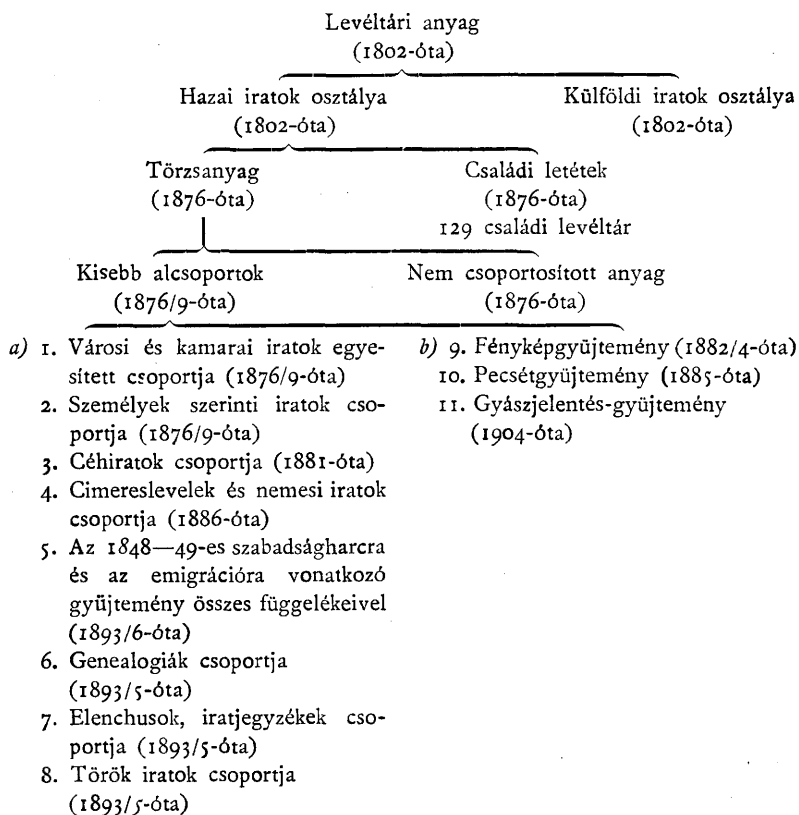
Levéltári anyag
(1802-óta)

Hazai iratok osztálya
(1802-óta)

Külföldi iratok osztálya
(1802-óta)

Törzsanyag
(1876-óta)

Családi letétek
(1876-óta)
129 családi levéltár

Kisebb alcsoportok
(1876/9-óta)

Nem csoportosított anyag
(1876-óta)

a) 1. Városi és kamarai iratok egyesített csoportja (1876/9-óta)
2. Személyek szerinti iratok csoportja (1876/9-óta)
3. Céhiratok csoportja (1881-óta)
4. Cimereslevelek és nemesi iratok csoportja (1886-óta)
5. Az 1848—49-es szabadságharcra és az emigrációra vonatkozó gyüjtemény összes függelékeivel (1893/6-óta)
6. Genealogiák csoportja (1893/5-óta)
7. Elenchusok, iratjegyzékek csoportja (1893/5-óta)
8. Török iratok csoportja (1893/5-óta)

b) 9. Fényképgyüjtemény (1882/4-óta)
10. Pecsétgyüjtemény (1885-óta)
11. Gyászjelentés-gyüjtemény (1904-óta)